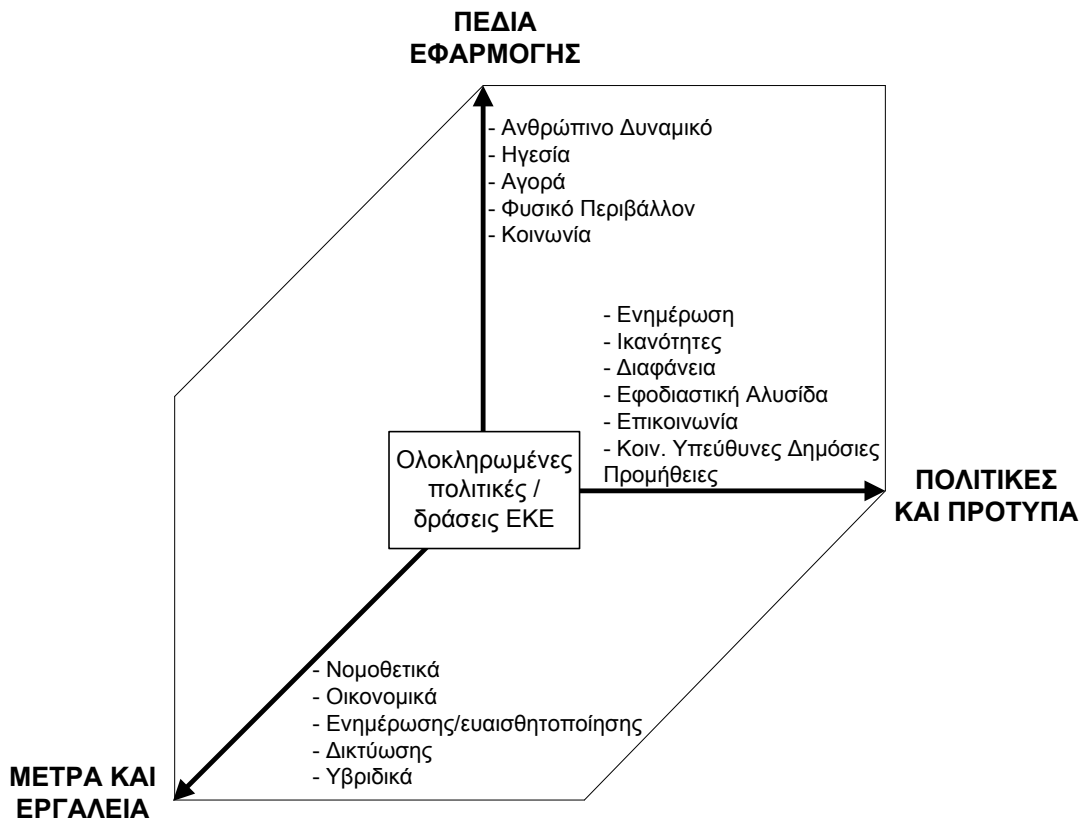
ΠΕΔΙΑ ΕΦΑΡΜΟΓΗΣ

- Ανθρώπινο Δυναμικό
- Ηγεσία
- Αγορά
- Φυσικό Περιβάλλον
- Κοινωνία

- Ενημέρωση
- Ικανότητες
- Διαφάνεια
- Εφοδιαστική Αλυσίδα
- Επικοινωνία
- Κοιν. Υπεύθυνες Δημόσιες Προμήθειες

Ολοκληρωμένες πολιτικές / δράσεις ΕΚΕ

ΠΟΛΙΤΙΚΕΣ ΚΑΙ ΠΡΟΤΥΠΑ

- Νομοθετικά
- Οικονομικά
- Ενημέρωσης/ευαισθητοποίησης
- Δικτύωσης
- Υβριδικά

ΜΕΤΡΑ ΚΑΙ ΕΡΓΑΛΕΙΑ